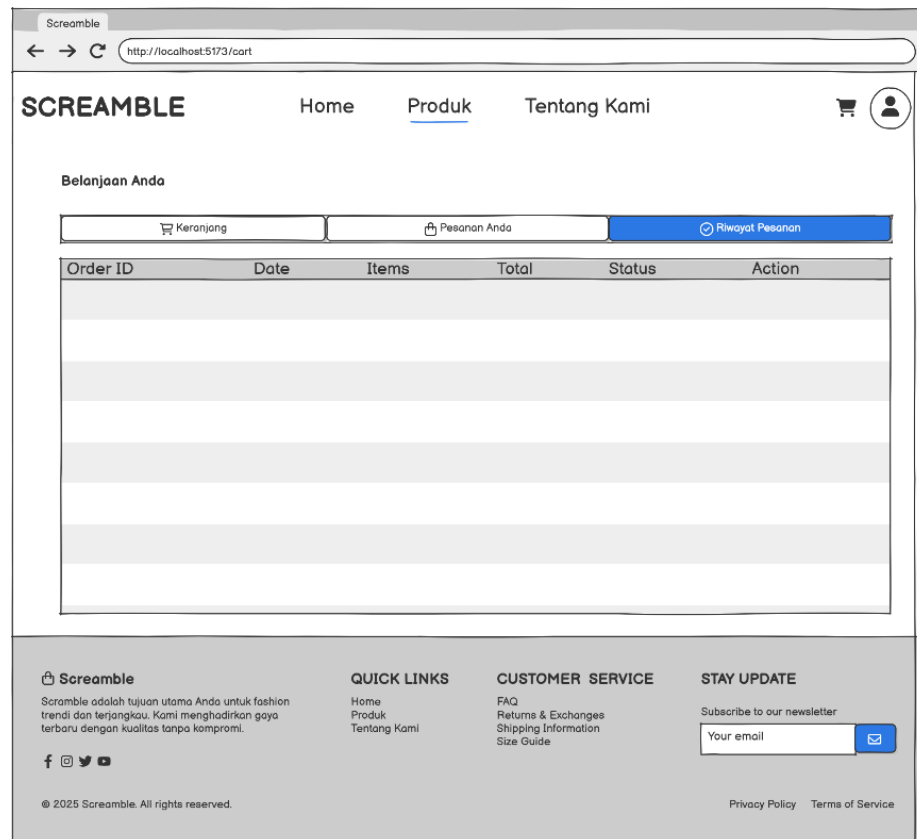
Screamble

http://localhost:5173/cart

SCREAMBLE

Home Produk Tentang Kami

Belanjaan Anda

Keranjang | Pesanan Anda | Riwayat Pesanan

| Order ID | Date | Items | Total | Status | Action |
|---|---|---|---|---|---|
| | | | | | |

Screamble

Scramble adalah tujuan utama Anda untuk fashion trendi dan terjangkau. Kami menghadirkan gaya terbaru dengan kualitas tanpa kompromi.

QUICK LINKS
Home
Produk
Tentang Kami

CUSTOMER SERVICE
FAQ
Returns & Exchanges
Shipping Information
Size Guide

STAY UPDATE
Subscribe to our newsletter
Your email

© 2025 Screamble. All rights reserved.

Privacy Policy Terms of Service